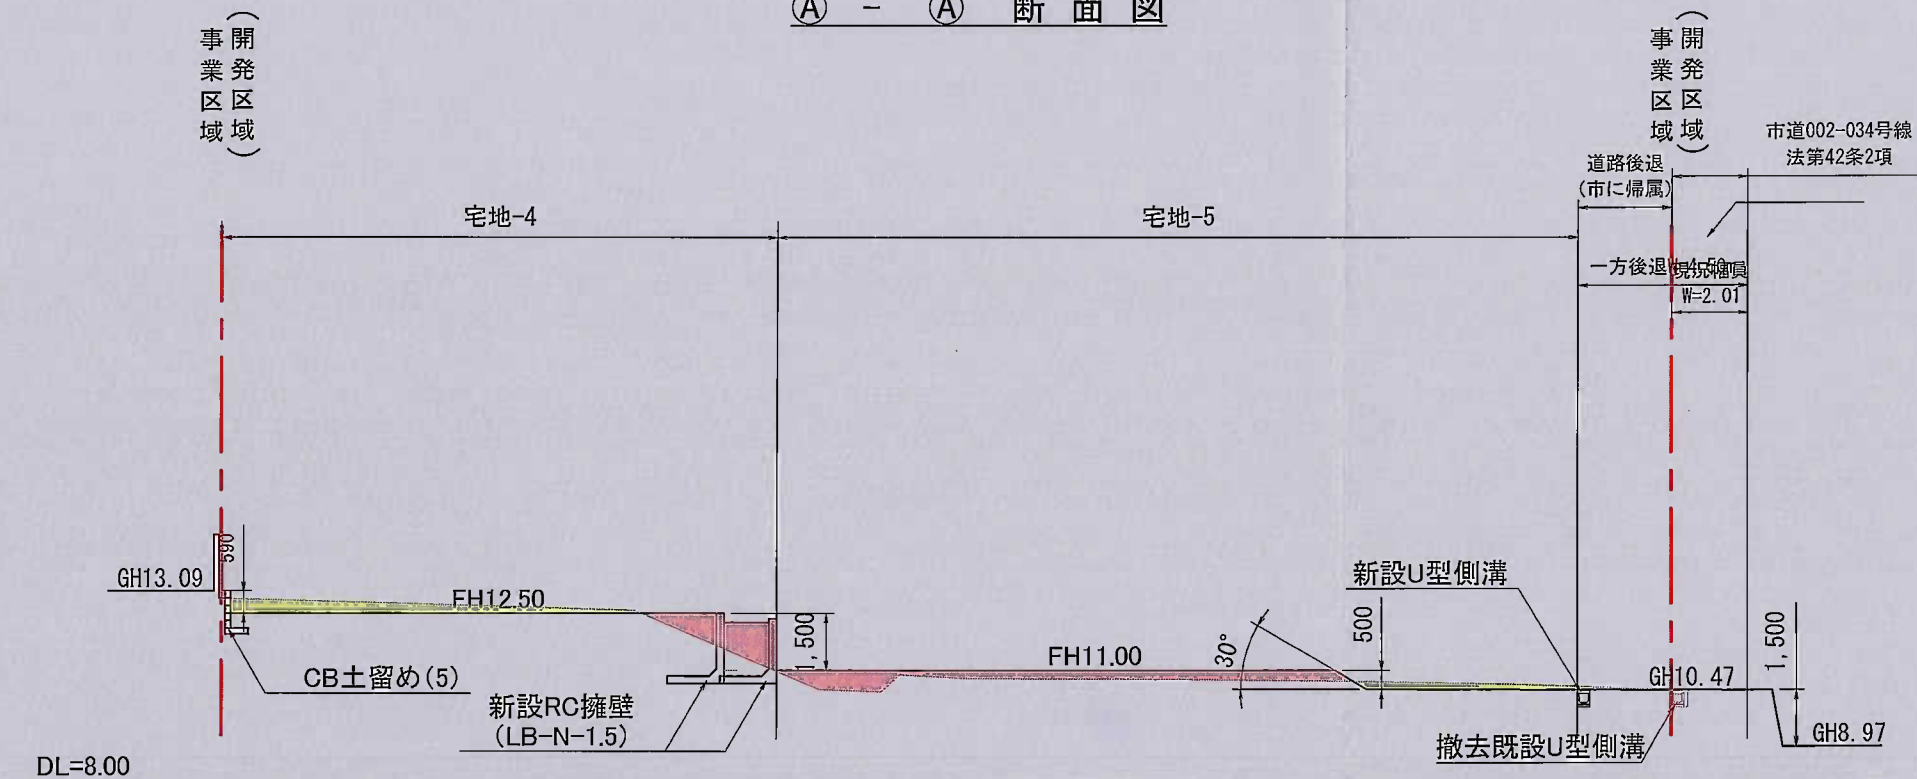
Ⓐ － Ⓐ 断面図

（開発区域 事業区域）

（開発区域 事業区域）

市道002-034号線
法第42条2項

道路後退
(市に帰属)

宅地-4

宅地-5

一方後退 4.50

現況幅員
W=2.01

590

GH13.09

FH12.50

1,500

FH11.00

30°

新設U型側溝

500

GH10.47

1,500

GH8.97

CB土留め(5)

新設RC擁壁
(LB-N-1.5)

撤去既設U型側溝

DL=8.00